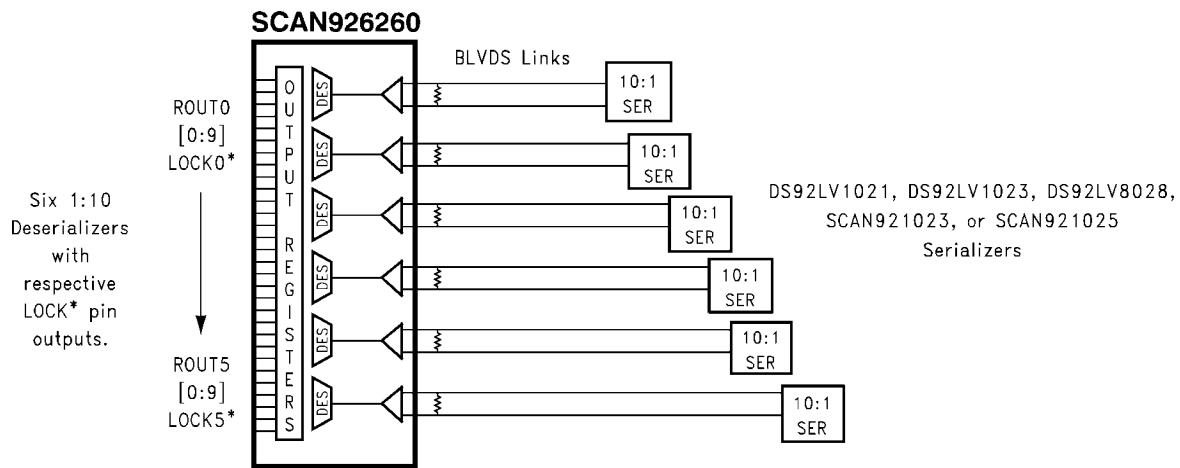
SCAN926260

BLVDS Links

ROUT0
[0:9]
LOCK0*

Six 1:10
Deserializers
with
respective
LOCK* pin
outputs.

ROUT5
[0:9]
LOCK5*

OUTPUT REGISTERS

DES
DES
DES
DES
DES
DES

10:1
SER

10:1
SER

10:1
SER

10:1
SER

10:1
SER

10:1
SER

DS92LV1021, DS92LV1023, DS92LV8028,
SCAN921023, or SCAN921025
Serializers